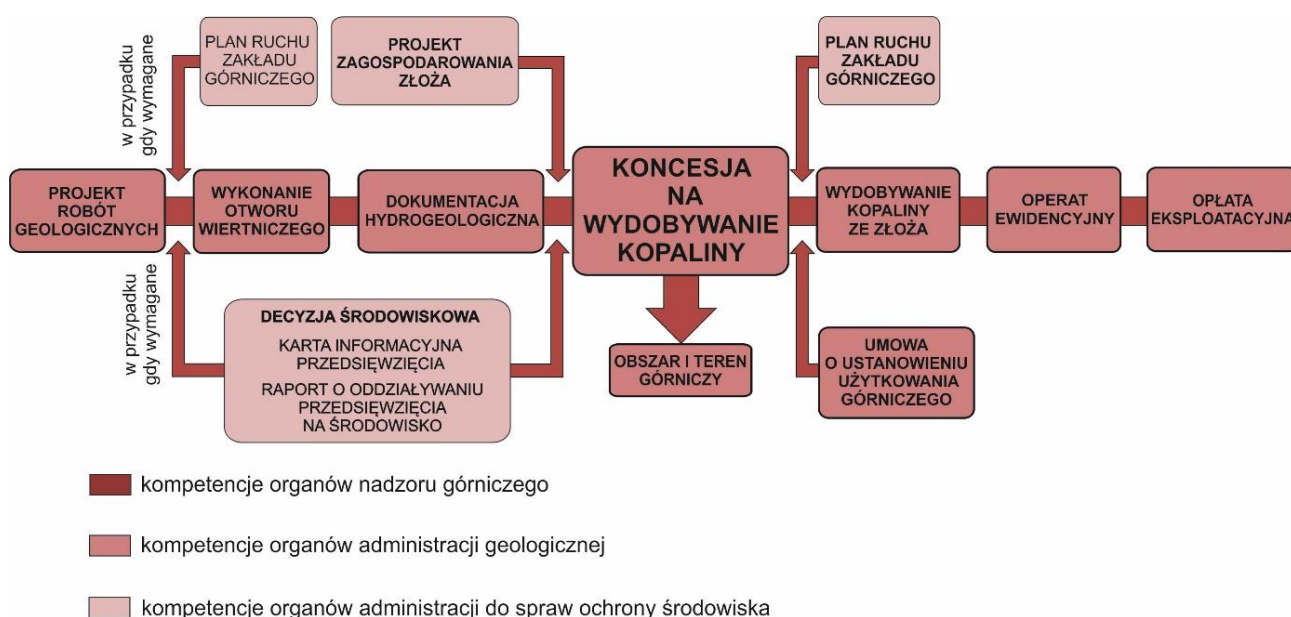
w przypadku gdy wymagane

PLAN RUCHU ZAKŁADU GÓRNICZEGO

PROJEKT ZAGOSPODAROWANIA ZŁOŻA

PLAN RUCHU ZAKŁADU GÓRNICZEGO

PROJEKT ROBÓT GEOLOGICZNYCH

WYKONANIE OTWORU WIERTNICZEGO

DOKUMENTACJA HYDROGEOLOGICZNA

KONCESJA NA WYDOBYWANIE KOPALINY

WYDOBYWANIE KOPALINY ZE ZŁOŻA

OPERAT EWIDENCYJNY

OPŁATA EKSPLOATACYJNA

w przypadku gdy wymagane

DECYZJA ŚRODOWISKOWA
KARTA INFORMACYJNA PRZEDSIĘWZIĘCIA
RAPORT O ODDZIAŁYWANIU PRZEDSIĘWZIĘCIA NA ŚRODOWISKO

OBSZAR I TEREN GÓRNICZY

UMOWA O USTANOWIENIU UŻYTKOWANIA GÓRNICZEGO

kompetencje organów nadzoru górniczego

kompetencje organów administracji geologicznej

kompetencje organów administracji do spraw ochrony środowiska